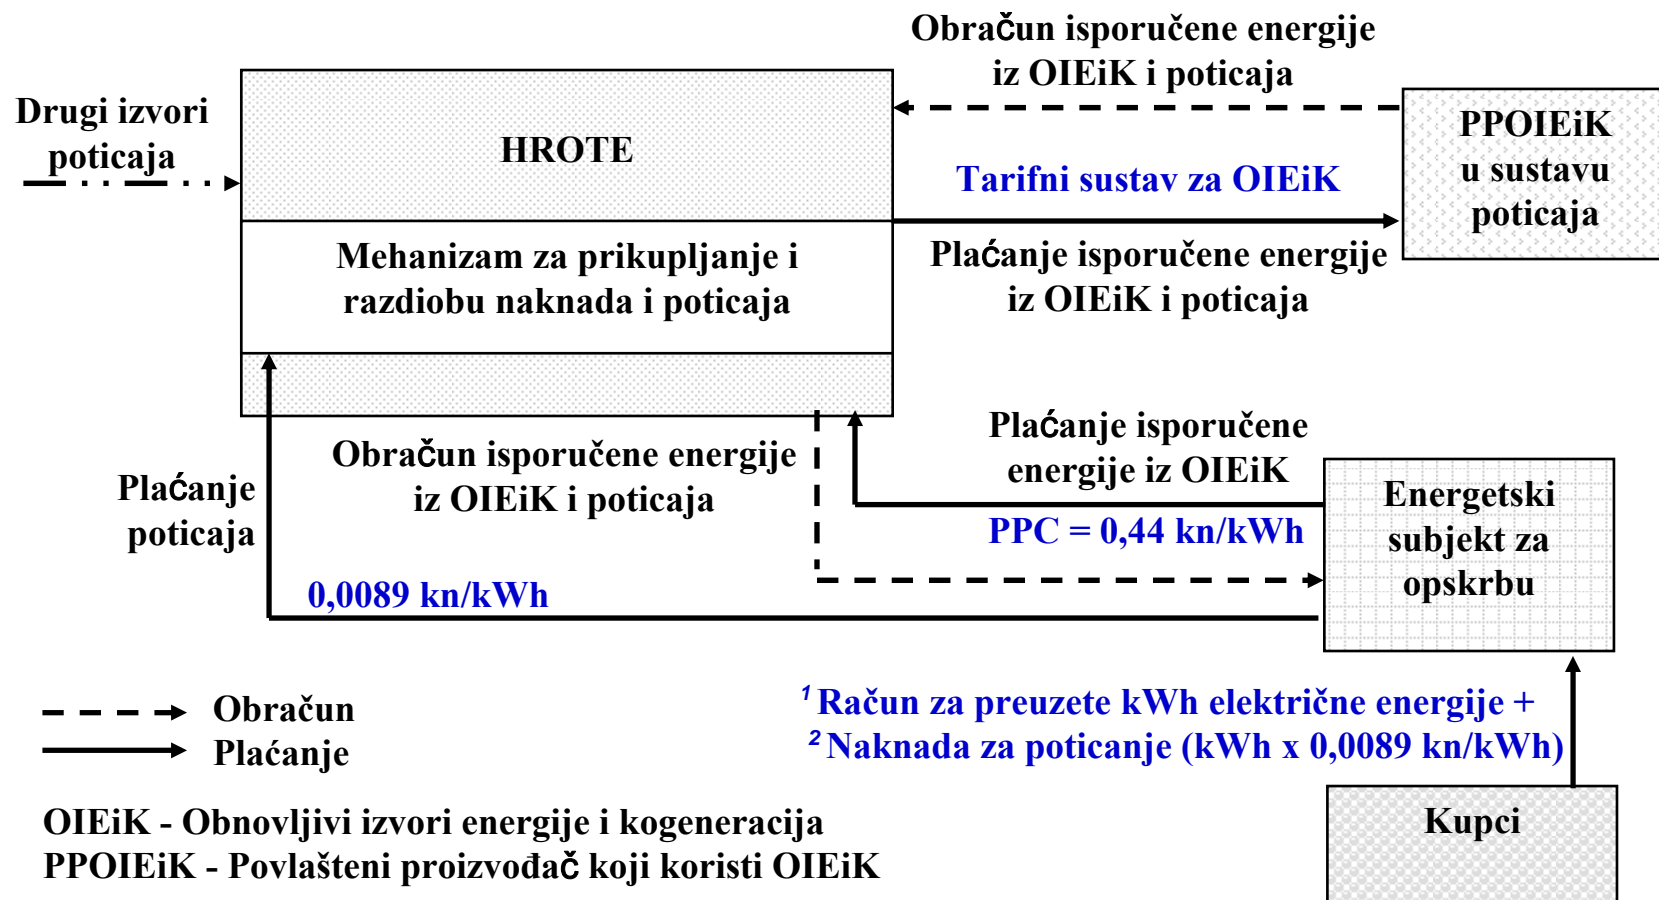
Obračun isporučene energije iz OIEiK i poticaja

Drugi izvori poticaja

HROTE

Mehanizam za prikupljanje i razdiobu naknada i poticaja

Tarifni sustav za OIEiK

PPOIEiK u sustavu poticaja

Plaćanje isporučene energije iz OIEiK i poticaja

Plaćanje isporučene energije iz OIEiK

Obračun isporučene energije iz OIEiK i poticaja

Plaćanje poticaja

PPC = 0,44 kn/kWh

Energetski subjekt za opskrbu

0,0089 kn/kWh

Obračun
Plaćanje

$^1$Račun za preuzete kWh električne energije +
$^2$Naknada za poticanje (kWh x 0,0089 kn/kWh)

OIEiK - Obnovljivi izvori energije i kogeneracija
PPOIEiK - Povlašteni proizvođač koji koristi OIEiK

Kupci